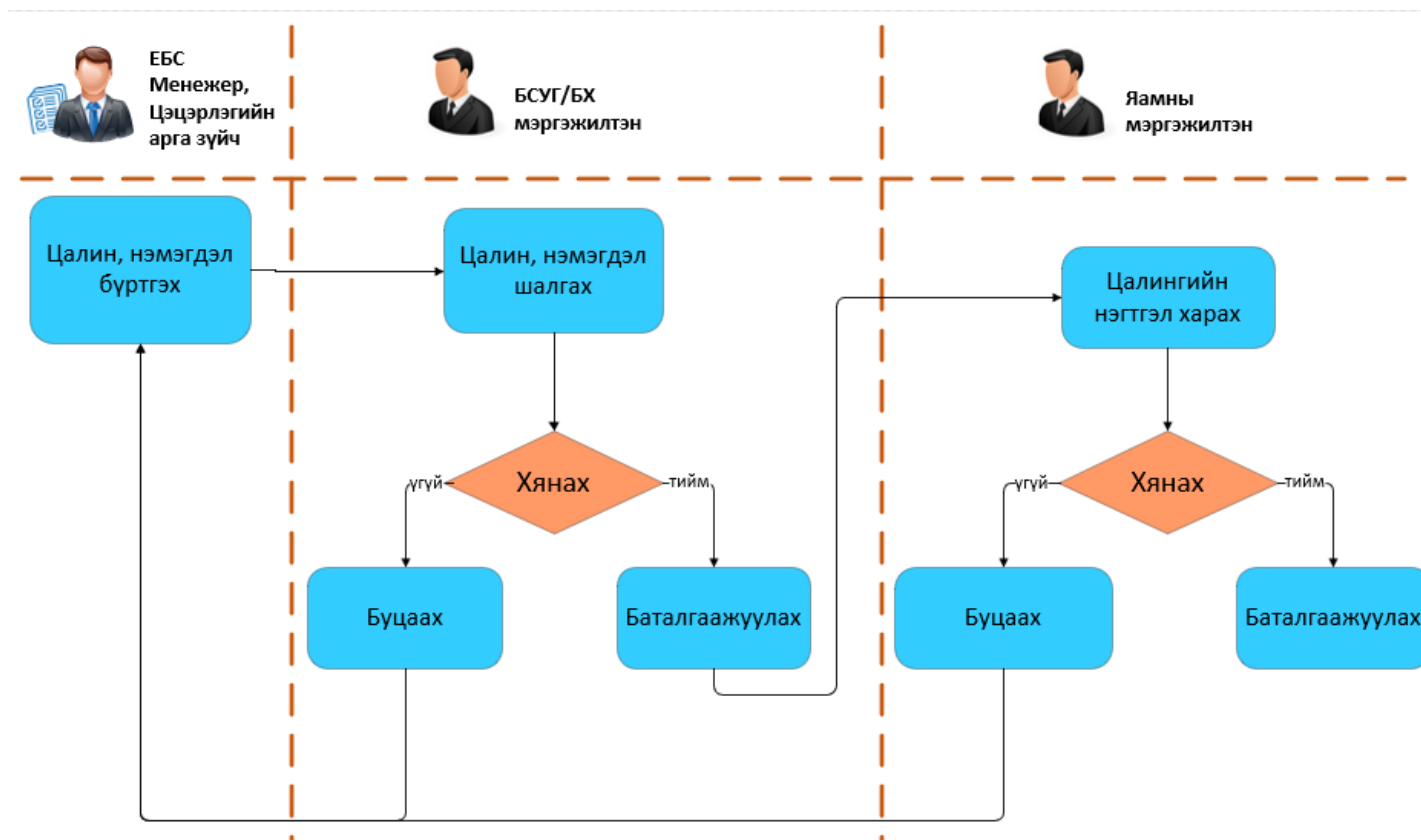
ЕБС Менежер, Цэцэрлэгийн арга зүйч

БСУГ/БХ мэргэжилтэн

Яамны мэргэжилтэн

Цалин, нэмэгдэл бүртгэх

Цалин, нэмэгдэл шалгах

Хянах

үгүй

тийм

Буцаах

Баталгаажуулах

Цалингийн нэгтгэл харах

Хянах

үгүй

тийм

Буцаах

Баталгаажуулах